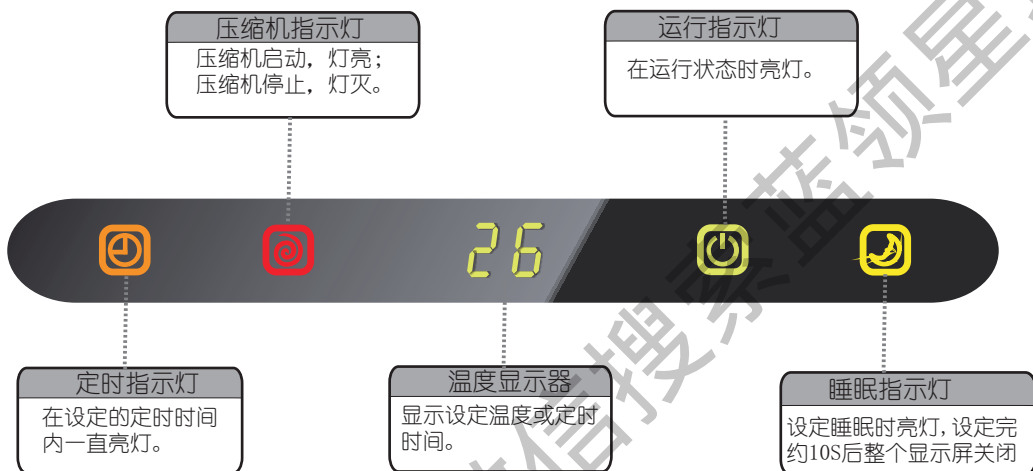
压缩机指示灯
压缩机启动，灯亮；
压缩机停止，灯灭。

运行指示灯
在运行状态时亮灯。

26

定时指示灯
在设定的定时时间内一直亮灯。

温度显示器
显示设定温度或定时时间。

睡眠指示灯
设定睡眠时亮灯，设定完约10S后整个显示屏关闭

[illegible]信搜索蓝领星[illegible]